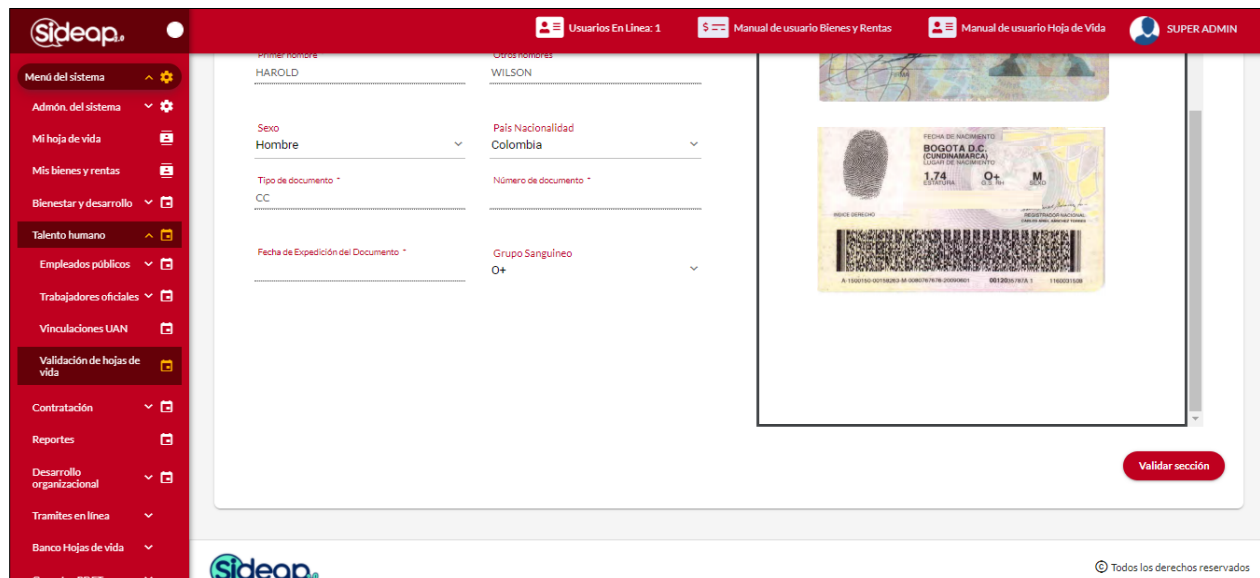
Sideap

Usuarios En Línea: 1
Manual de usuario Bienes y Rentas
Manual de usuario Hoja de Vida
SUPER ADMIN

Menú del sistema
Admón. del sistema
Mi hoja de vida
Mis bienes y rentas
Bienestar y desarrollo
Talento humano
Empleados públicos
Trabajadores oficiales
Vinculaciones UAN
Validación de hojas de vida
Contratación
Reportes
Desarrollo organizacional
Tramites en línea
Banco Hojas de vida
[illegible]

Primer nombre
HAROLD
Otros nombres
WILSON

Sexo
Hombre
País Nacionalidad
Colombia

Tipo de documento *
CC
Número de documento *

Fecha de Expedición del Documento *
Grupo Sanguíneo
O+

FECHA DE NACIMIENTO
BOGOTA D.C.
(CUNDINAMARCA)
LUGAR DE NACIMIENTO
1.74
ESTATURA
O+
G.S. RH
M
SEXO
INDICE DERECHO
REGISTRADOR NACIONAL
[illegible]
A-1500150-00158263-M-0080787676-20090601 0012035787A 1 1160031509

Validar sección

Sideap
Todos los derechos reservados